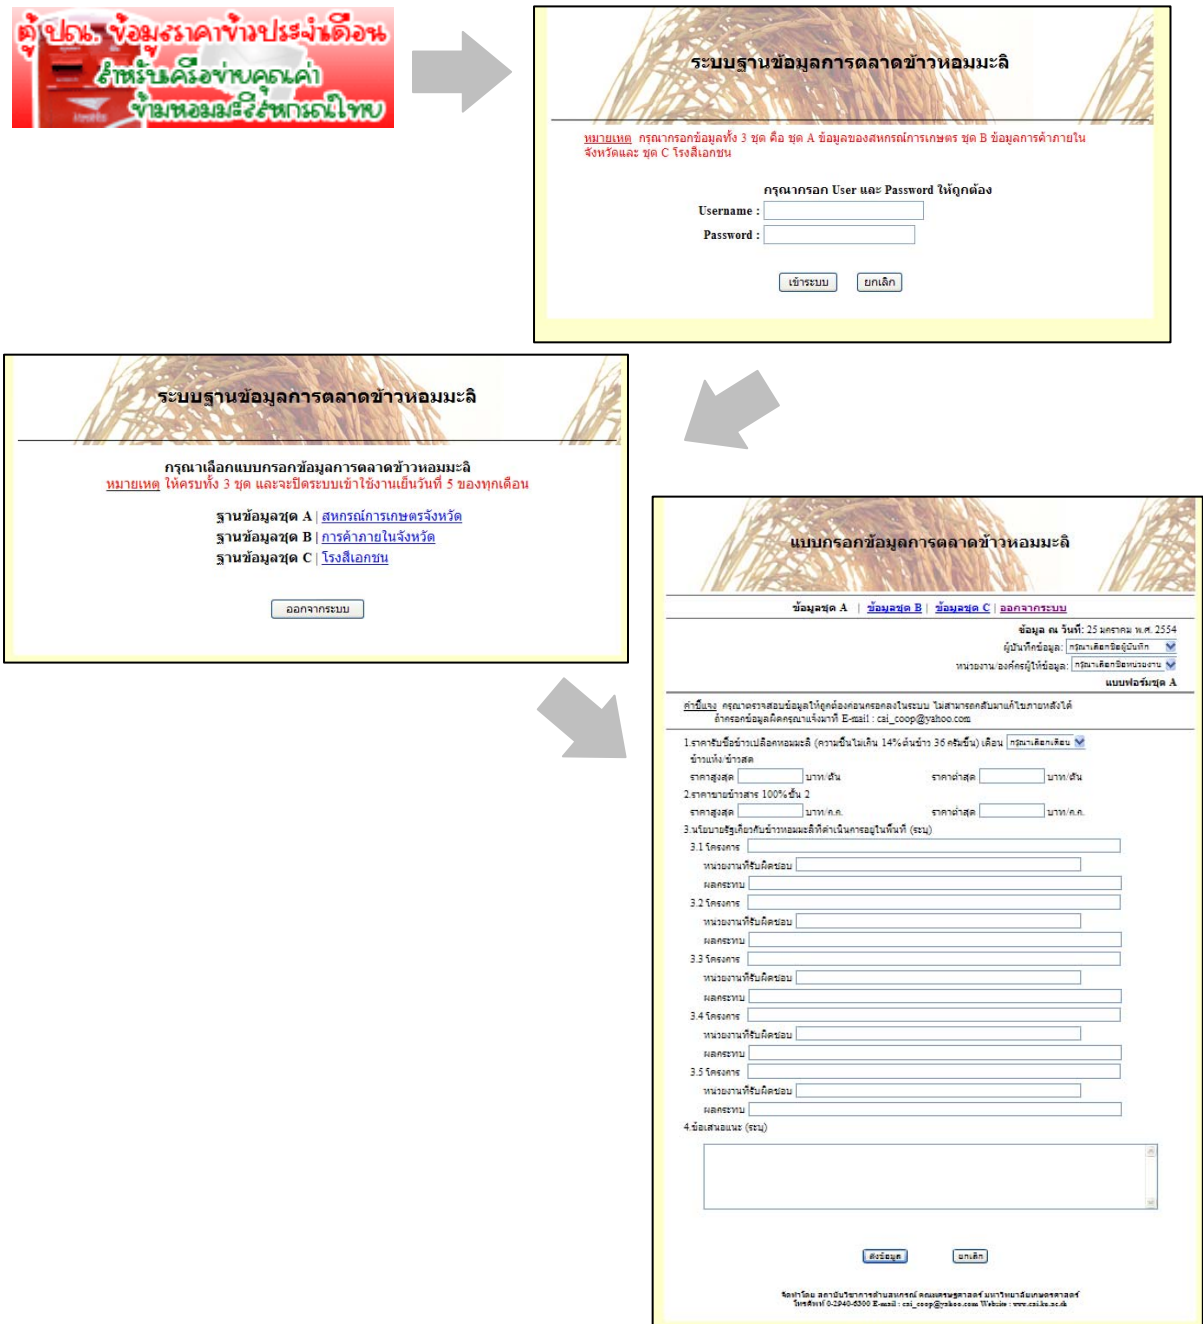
ตู้ ปณ. ข้อมูลราคาข้าวประจำเดือน สำหรับเครือข่ายคุณค่า ข้าวหอมมะลิสหกรณ์ไทย

ระบบฐานข้อมูลการตลาดข้าวหอมมะลิ

หมายเหตุ กรุณากรอกข้อมูลทั้ง 3 ชุด คือ ชุด A ข้อมูลของสหกรณ์การเกษตร ชุด B ข้อมูลการค้าภายในจังหวัดและ ชุด C โรงสีเอกชน

กรุณากรอก User และ Password ให้ถูกต้อง
Username :
Password :
เข้าระบบ ยกเลิก

ระบบฐานข้อมูลการตลาดข้าวหอมมะลิ

กรุณาเลือกแบบกรอกข้อมูลการตลาดข้าวหอมมะลิ
หมายเหตุ ให้ครบทั้ง 3 ชุด และจะปิดระบบเข้าใช้งานเย็นวันที่ 5 ของทุกเดือน

ฐานข้อมูลชุด A | สหกรณ์การเกษตรจังหวัด
ฐานข้อมูลชุด B | การค้าภายในจังหวัด
ฐานข้อมูลชุด C | โรงสีเอกชน

ออกจากระบบ

แบบกรอกข้อมูลการตลาดข้าวหอมมะลิ

ข้อมูลชุด A | ข้อมูลชุด B | ข้อมูลชุด C | ออกจากระบบ

ข้อมูล ณ วันที่: 25 มกราคม พ.ศ. 2554
ผู้บันทึกข้อมูล: กรุณาเลือกชื่อผู้บันทึก
หน่วยงาน/องค์กรผู้ให้ข้อมูล: กรุณาเลือกชื่อหน่วยงาน
แบบฟอร์มชุด A

คำชี้แจง กรุณาตรวจสอบข้อมูลให้ถูกต้องก่อนกรอกลงในระบบ ไม่สามารถกลับมาแก้ไขภายหลังได้ ถ้ากรอกข้อมูลผิดกรุณาแจ้งมาที่ E-mail : cai_coop@yahoo.com

1.ราคารับซื้อข้าวเปลือกหอมมะลิ (ความชื้นไม่เกิน 14%ต้นข้าว 36 กรัมขึ้น) เดือน กรุณาเลือกเดือน
ข้าวแห้ง/ข้าวสด
ราคาสูงสุด บาท/ตัน ราคาต่ำสุด บาท/ตัน
2.ราคาขายข้าวสาร 100%ชั้น 2
ราคาสูงสุด บาท/ก.ก. ราคาต่ำสุด บาท/ก.ก.
3.นโยบายรัฐเกี่ยวกับข้าวหอมมะลิที่ดำเนินการอยู่ในพื้นที่ (ระบุ)
3.1 โครงการ
หน่วยงานที่รับผิดชอบ
ผลกระทบ
3.2 โครงการ
หน่วยงานที่รับผิดชอบ
ผลกระทบ
3.3 โครงการ
หน่วยงานที่รับผิดชอบ
ผลกระทบ
3.4 โครงการ
หน่วยงานที่รับผิดชอบ
ผลกระทบ
3.5 โครงการ
หน่วยงานที่รับผิดชอบ
ผลกระทบ
4.ข้อเสนอแนะ (ระบุ)

ส่งข้อมูล ยกเลิก

จัดทำโดย สถาบันวิชาการด้านสหกรณ์ คณะเศรษฐศาสตร์ มหาวิทยาลัยเกษตรศาสตร์
โทรศัพท์ 0-2940-6300 E-mail : cai_coop@yahoo.com Website : www.cai.ku.ac.th